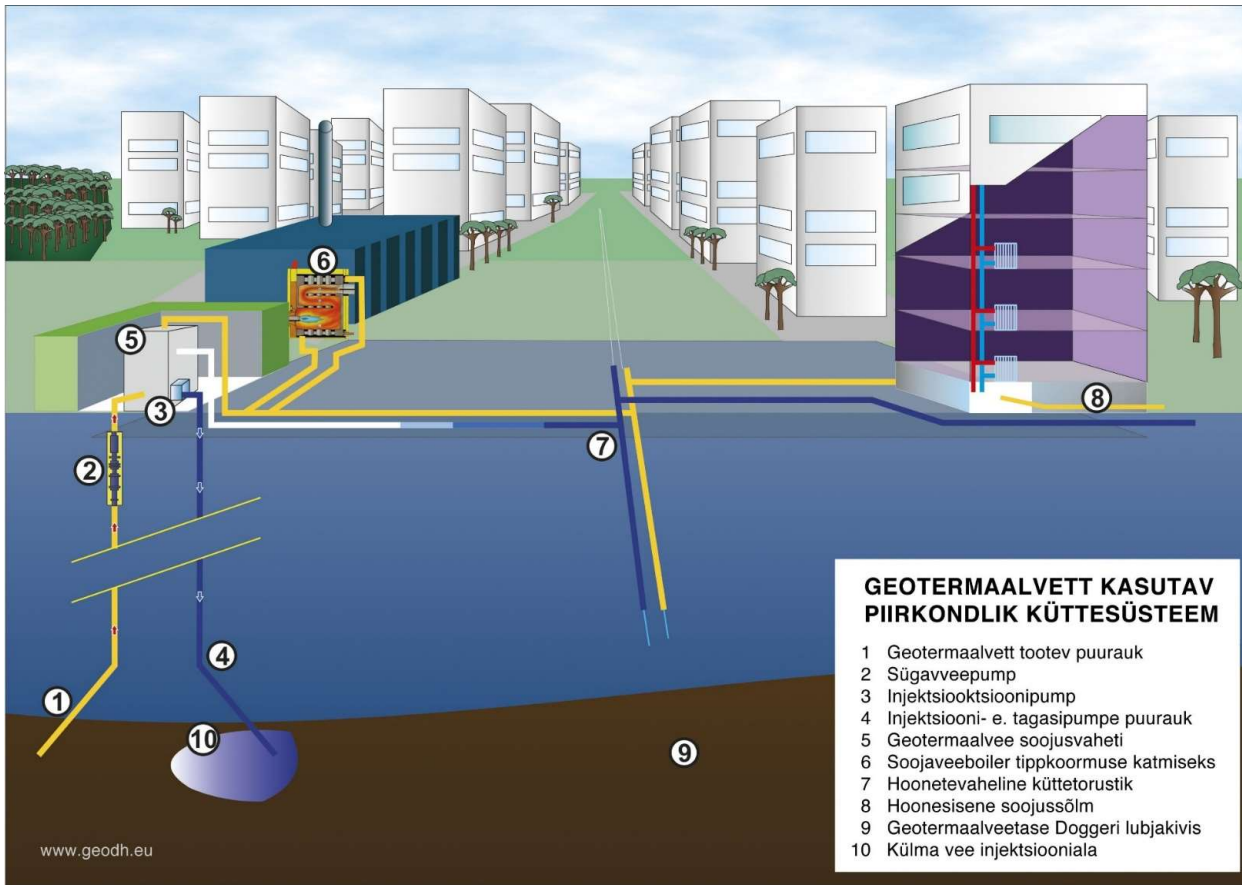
6

5

3

8

7

2

4

1

10

9

GEOTERMAALVETT KASUTAV PIIRKONDLIK KÜTTESÜSTEEM

1 Geotermaalvett tootev puurauk
2 Sügavveepump
3 Injektsiooktsioonipump
4 Injektsiooni- e. tagasipumpe puurauk
5 Geotermaalvee soojusvaheti
6 Soojaveeboiler tippkoormuse katmiseks
7 Hoonetevaheline küttetorustik
8 Hoonesisene soojussõlm
9 Geotermaalveetase Doggeri lubjakivis
10 Külma vee injektsiooniala

www.geodh.eu